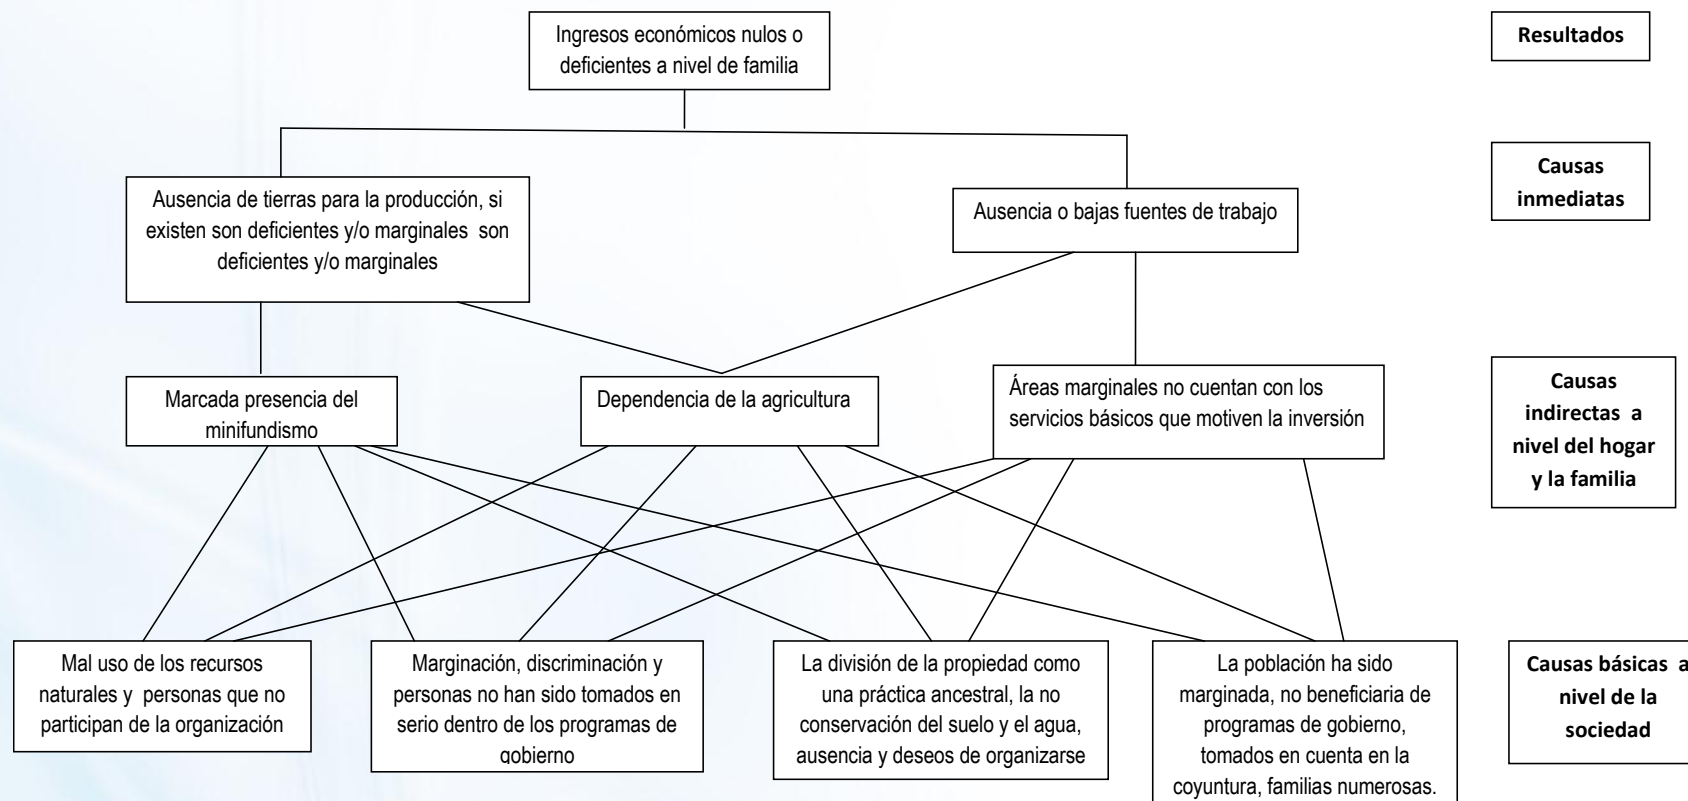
Ingresos económicos nulos o deficientes a nivel de familia

Resultados

Ausencia de tierras para la producción, si existen son deficientes y/o marginales son deficientes y/o marginales

Ausencia o bajas fuentes de trabajo

Causas inmediatas

Marcada presencia del minifundismo

Dependencia de la agricultura

Áreas marginales no cuentan con los servicios básicos que motiven la inversión

Causas indirectas a nivel del hogar y la familia

Mal uso de los recursos naturales y personas que no participan de la organización

Marginación, discriminación y personas no han sido tomados en serio dentro de los programas de gobierno

La división de la propiedad como una práctica ancestral, la no conservación del suelo y el agua, ausencia y deseos de organizarse

La población ha sido marginada, no beneficiaria de programas de gobierno, tomados en cuenta en la coyuntura, familias numerosas.

Causas básicas a nivel de la sociedad